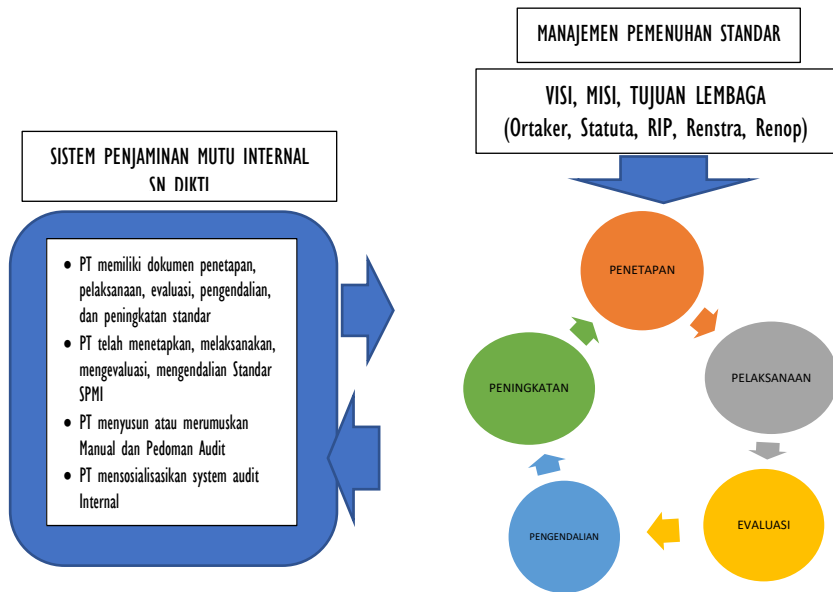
SISTEM PENJAMINAN MUTU INTERNAL SN DIKTI

- PT memiliki dokumen penetapan, pelaksanaan, evaluasi, pengendalian, dan peningkatan standar
- PT telah menetapkan, melaksanakan, mengevaluasi, mengendalian Standar SPMI
- PT menyusun atau merumuskan Manual dan Pedoman Audit
- PT mensosialisasikan system audit Internal

MANAJEMEN PEMENUHAN STANDAR

VISI, MISI, TUJUAN LEMBAGA
(Ortaker, Statuta, RIP, Renstra, Renop)

PENETAPAN

PELAKSANAAN

EVALUASI

PENGENDALIAN

PENINGKATAN